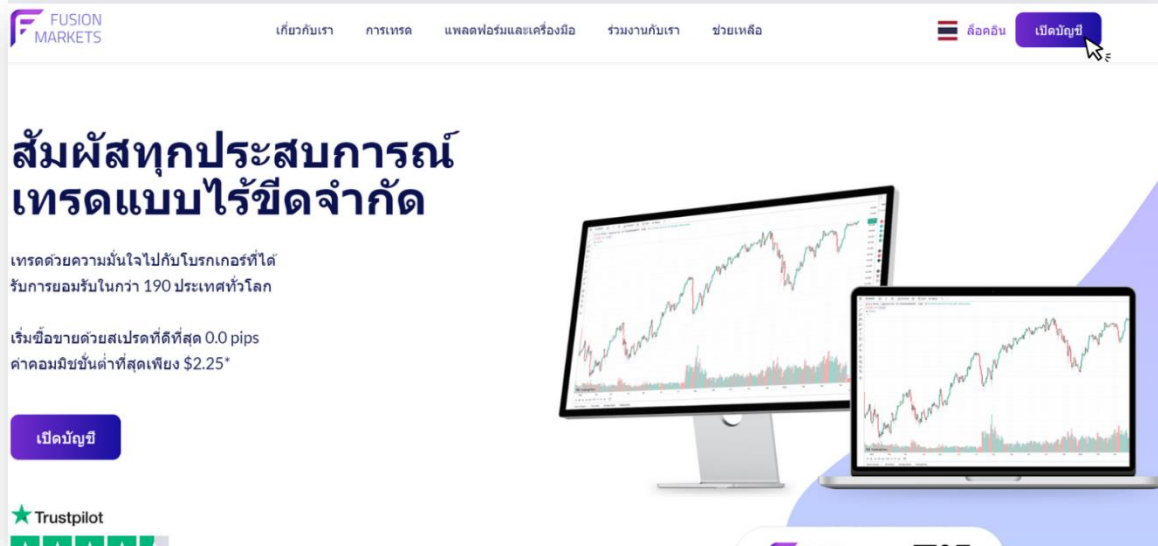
FUSION MARKETS

เกี่ยวกับเรา การเทรด แพลตฟอร์มและเครื่องมือ ร่วมงานกับเรา ช่วยเหลือ

ล็อคอิน เปิดบัญชี

สัมผัสทุกประสบการณ์ เทรดแบบไร้ขีดจำกัด

เทรดด้วยความมั่นใจไปกับโบรกเกอร์ที่ได้รับการยอมรับในกว่า 190 ประเทศทั่วโลก

เริ่มซื้อขายด้วยสเปรดที่ดีที่สุด 0.0 pips ค่าคอมมิชชั่นต่ำที่สุดเพียง $2.25*

เปิดบัญชี

Trustpilot